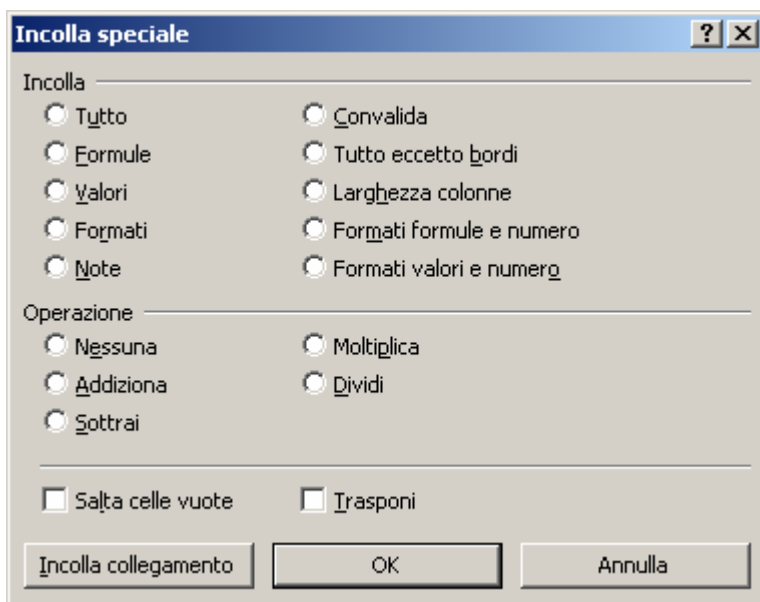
Incolla speciale

? X

Incolla

Tutto
Formule
Valori
Formati
Note

Convalida
Tutto eccetto bordi
Larghezza colonne
Formati formule e numero
Formati valori e numero

Operazione

Nessuna
Addiziona
Sottrai

Moltiplica
Dividi

Salta celle vuote
Trasponi

Incolla collegamento
OK
Annulla